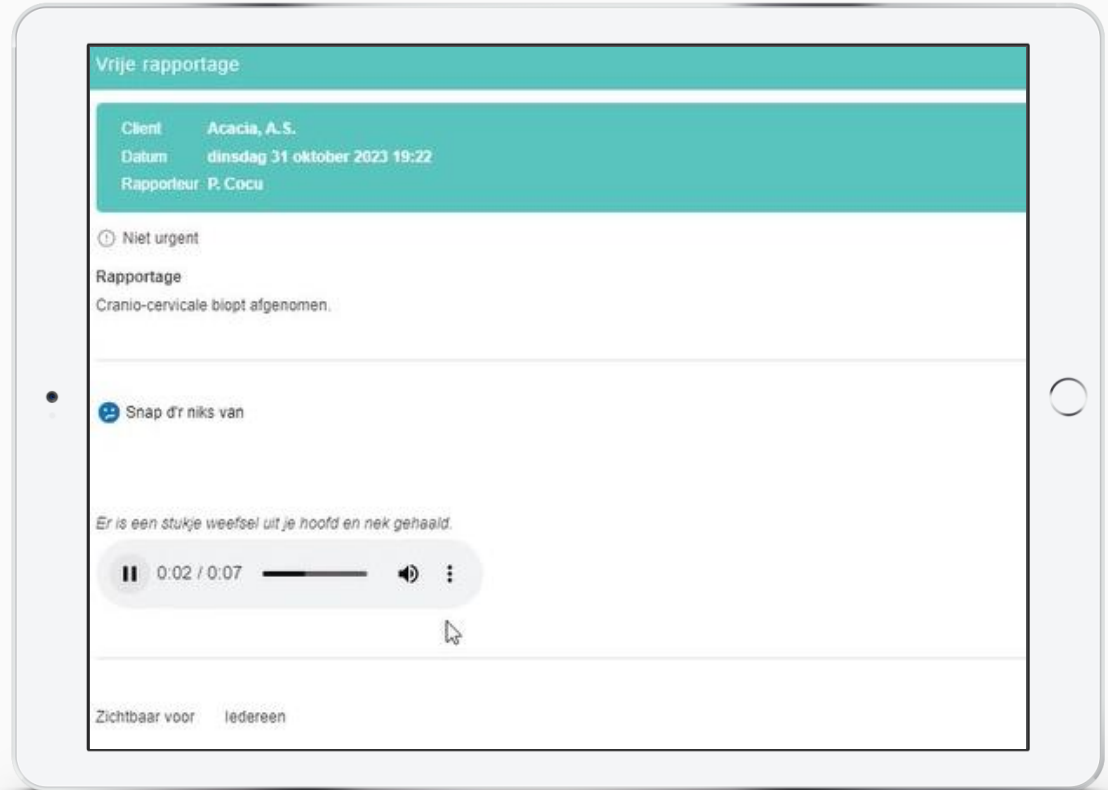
Vrije rapportage

| Client | Acacia, A.S. |
|---|---|
| Datum | dinsdag 31 oktober 2023 19:22 |
| Rapporteur | P. Cocu |

Niet urgent

Rapportage
Cranio-cervicale biopt afgenomen.

Snap d'r niks van

Er is een stukje weefsel uit je hoofd en nek gehaald.

0:02 / 0:07

Zichtbaar voor Iedereen